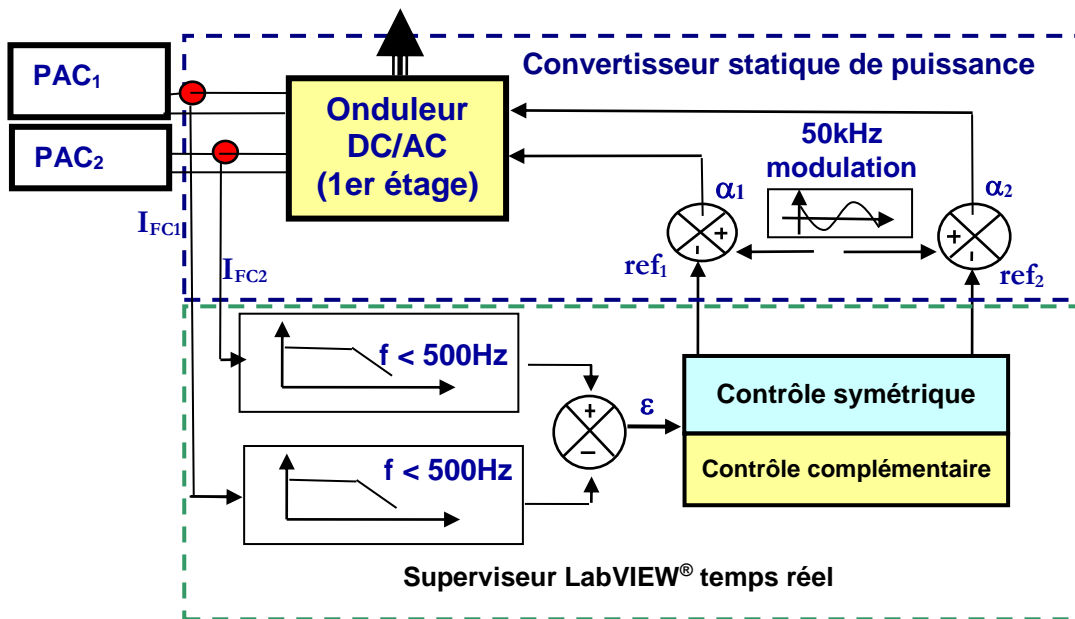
Convertisseur statique de puissance

$PAC_1$

$PAC_2$

Onduleur DC/AC (1er étage)

50kHz modulation

$\alpha_1$

$\alpha_2$

-
+

+
-

$I_{FC1}$

$I_{FC2}$

$ref_1$

$ref_2$

f < 500Hz

f < 500Hz

+
−

$\varepsilon$

Contrôle symétrique

Contrôle complémentaire

Superviseur LabVIEW® temps réel